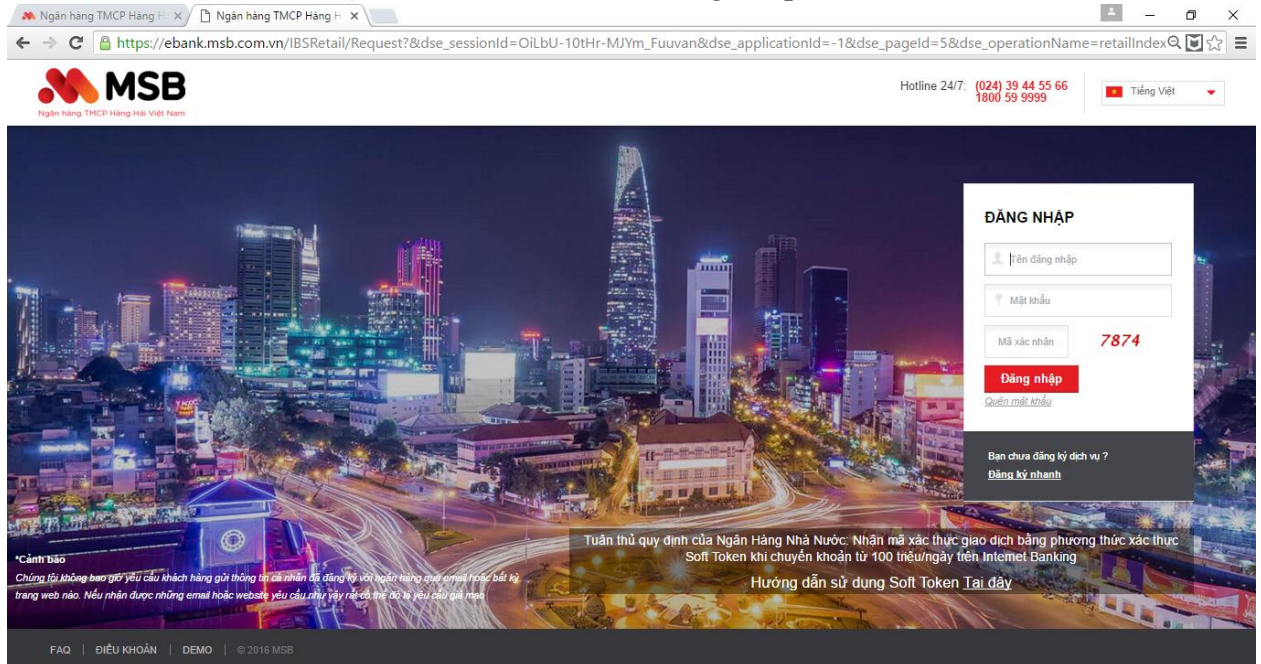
Ngân hàng TMCP Hàng H ×
Ngân hàng TMCP Hàng H ×

https://ebank.msb.com.vn/IBSRetail/Request?&dse_sessionId=OiLbU-10tHr-MJYm_Fuuvan&dse_applicationId=-1&dse_pageId=5&dse_operationName=retailIndex

MSB
Ngân hàng TMCP Hàng Hải Việt Nam

Hotline 24/7: (024) 39 44 55 66
1800 59 9999

Tiếng Việt

ĐĂNG NHẬP

Tên đăng nhập

Mật khẩu

Mã xác nhận 7874

Đăng nhập

Quên mật khẩu

Bạn chưa đăng ký dịch vụ ?
Đăng ký nhanh

*Cảnh báo
Chúng tôi không bao giờ yêu cầu khách hàng gửi thông tin cá nhân đã đăng ký với ngân hàng qua email hoặc bất kỳ trang web nào. Nếu nhận được những email hoặc website yêu cầu như vậy rất có thể đó là yêu cầu giả mạo

Tuân thủ quy định của Ngân Hàng Nhà Nước: Nhận mã xác thực giao dịch bằng phương thức xác thực Soft Token khi chuyển khoản từ 100 triệu/ngày trên Internet Banking

Hướng dẫn sử dụng Soft Token Tại đây

FAQ | ĐIỀU KHOẢN | DEMO | © 2016 MSB